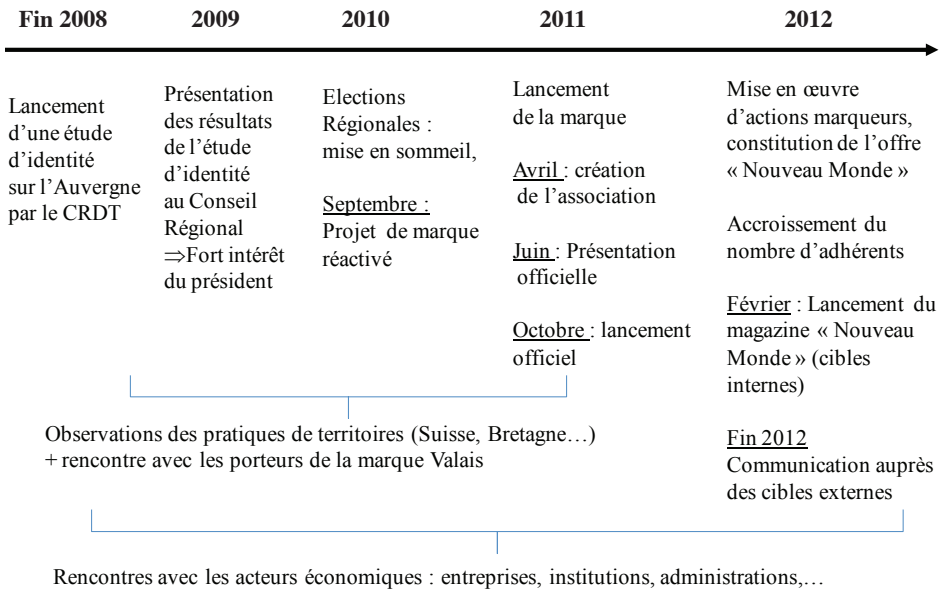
Fin 2008

Lancement d'une étude d'identité sur l'Auvergne par le CRDT

2009

Présentation des résultats de l'étude d'identité au Conseil Régional
⇒Fort intérêt du président

2010

Elections Régionales : mise en sommeil,

Septembre : Projet de marque réactivé

2011

Lancement de la marque

Avril : création de l'association

Juin : Présentation officielle

Octobre : lancement officiel

2012

Mise en œuvre d'actions marqueurs, constitution de l'offre « Nouveau Monde »

Accroissement du nombre d'adhérents

Février : Lancement du magazine « Nouveau Monde » (cibles internes)

Fin 2012
Communication auprès des cibles externes

Observations des pratiques de territoires (Suisse, Bretagne…)
+ rencontre avec les porteurs de la marque Valais

Rencontres avec les acteurs économiques : entreprises, institutions, administrations,…